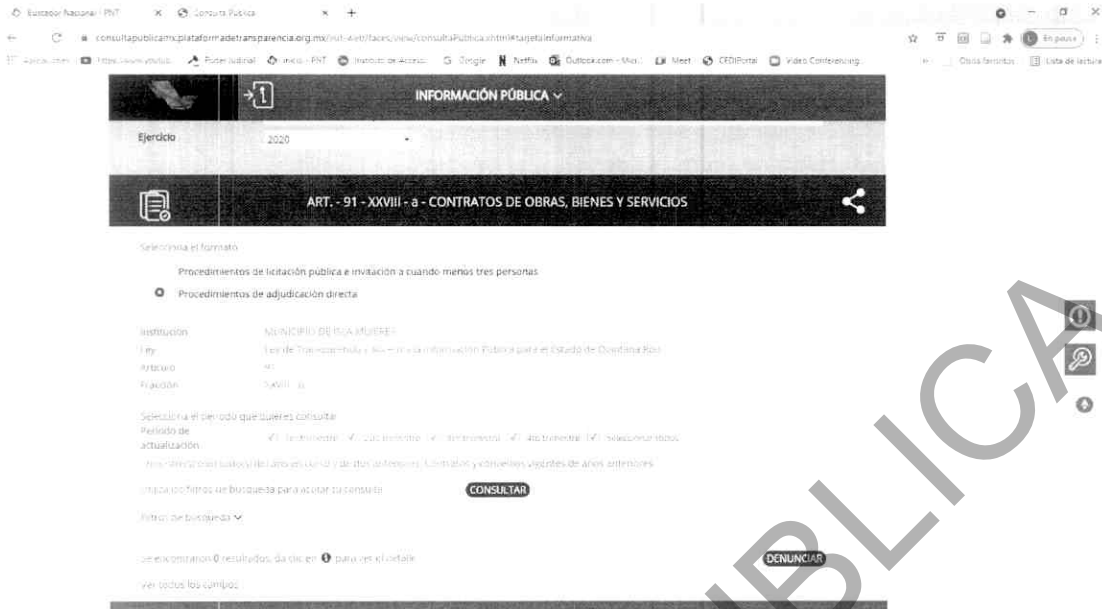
Buscador Nacional - PNT × Consulta Pública × +

consultapublicamx.plataformadetransparencia.org.mx/vut-web/faces/view/consultaPublica.xhtml#tarjetaInformativa

Aplicaciones https://www.youtub... Poder Judicial Inicio - PNT Instituto de Acceso... Google Netflix Outlook.com - Micr... Meet CEDIPortal Video Conferencing Otros favoritos Lista de lectura

En pausa

INFORMACIÓN PÚBLICA

Ejercicio 2020

ART. - 91 - XXVIII - a - CONTRATOS DE OBRAS, BIENES Y SERVICIOS

Selecciona el formato

Procedimientos de licitación pública e invitación a cuando menos tres personas

Procedimientos de adjudicación directa

Institución MUNICIPIO DE ISLA MUJERES
Ley Ley de Transparencia y Acceso a la Información Pública para el Estado de Quintana Roo
Artículo 91
Fracción XXVIII - a

Selecciona el periodo que quieres consultar
Periodo de actualización 1er trimestre 2do trimestre 3er trimestre 4to trimestre Seleccionar todos

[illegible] de años anteriores. Contratos y convenios vigentes de años anteriores

Utiliza los filtros de búsqueda para acotar tu consulta CONSULTAR

Filtros de búsqueda

Se encontraron 0 resultados, da clic en para ver el detalle DENUNCIAR

Ver todos los campos

PÚBLICA